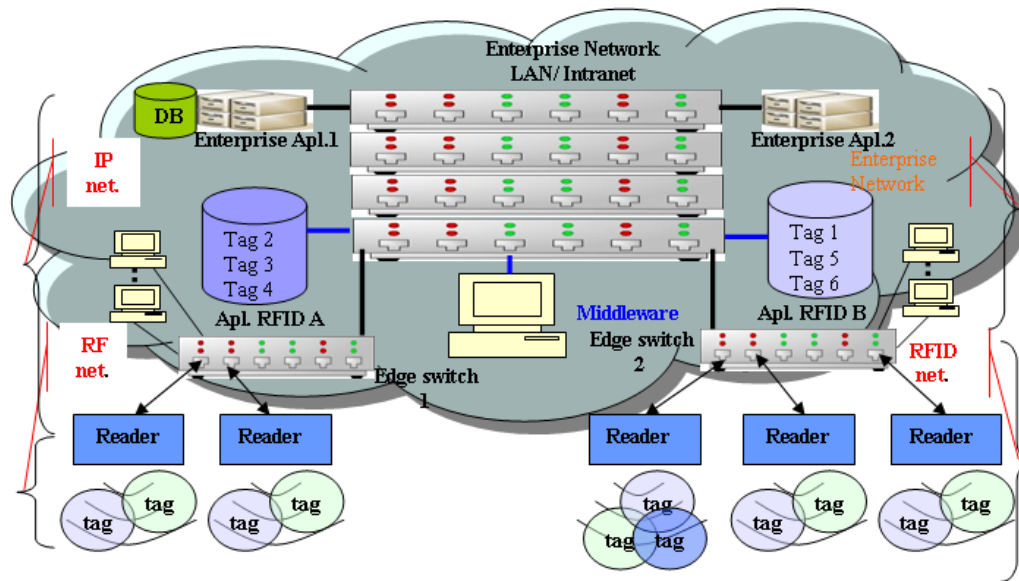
Enterprise Network
LAN/ Intranet

DB

Enterprise Apl.1

Enterprise Apl.2

Enterprise Network

IP net.

Tag 2
Tag 3
Tag 4

Apl. RFID A

Tag 1
Tag 5
Tag 6

Apl. RFID B

Middleware

Edge switch 2

RF net.

Edge switch 1

RFID net.

Reader

Reader

Reader

Reader

Reader

tag

tag

tag

tag

tag

tag

tag

tag

tag

tag

tag